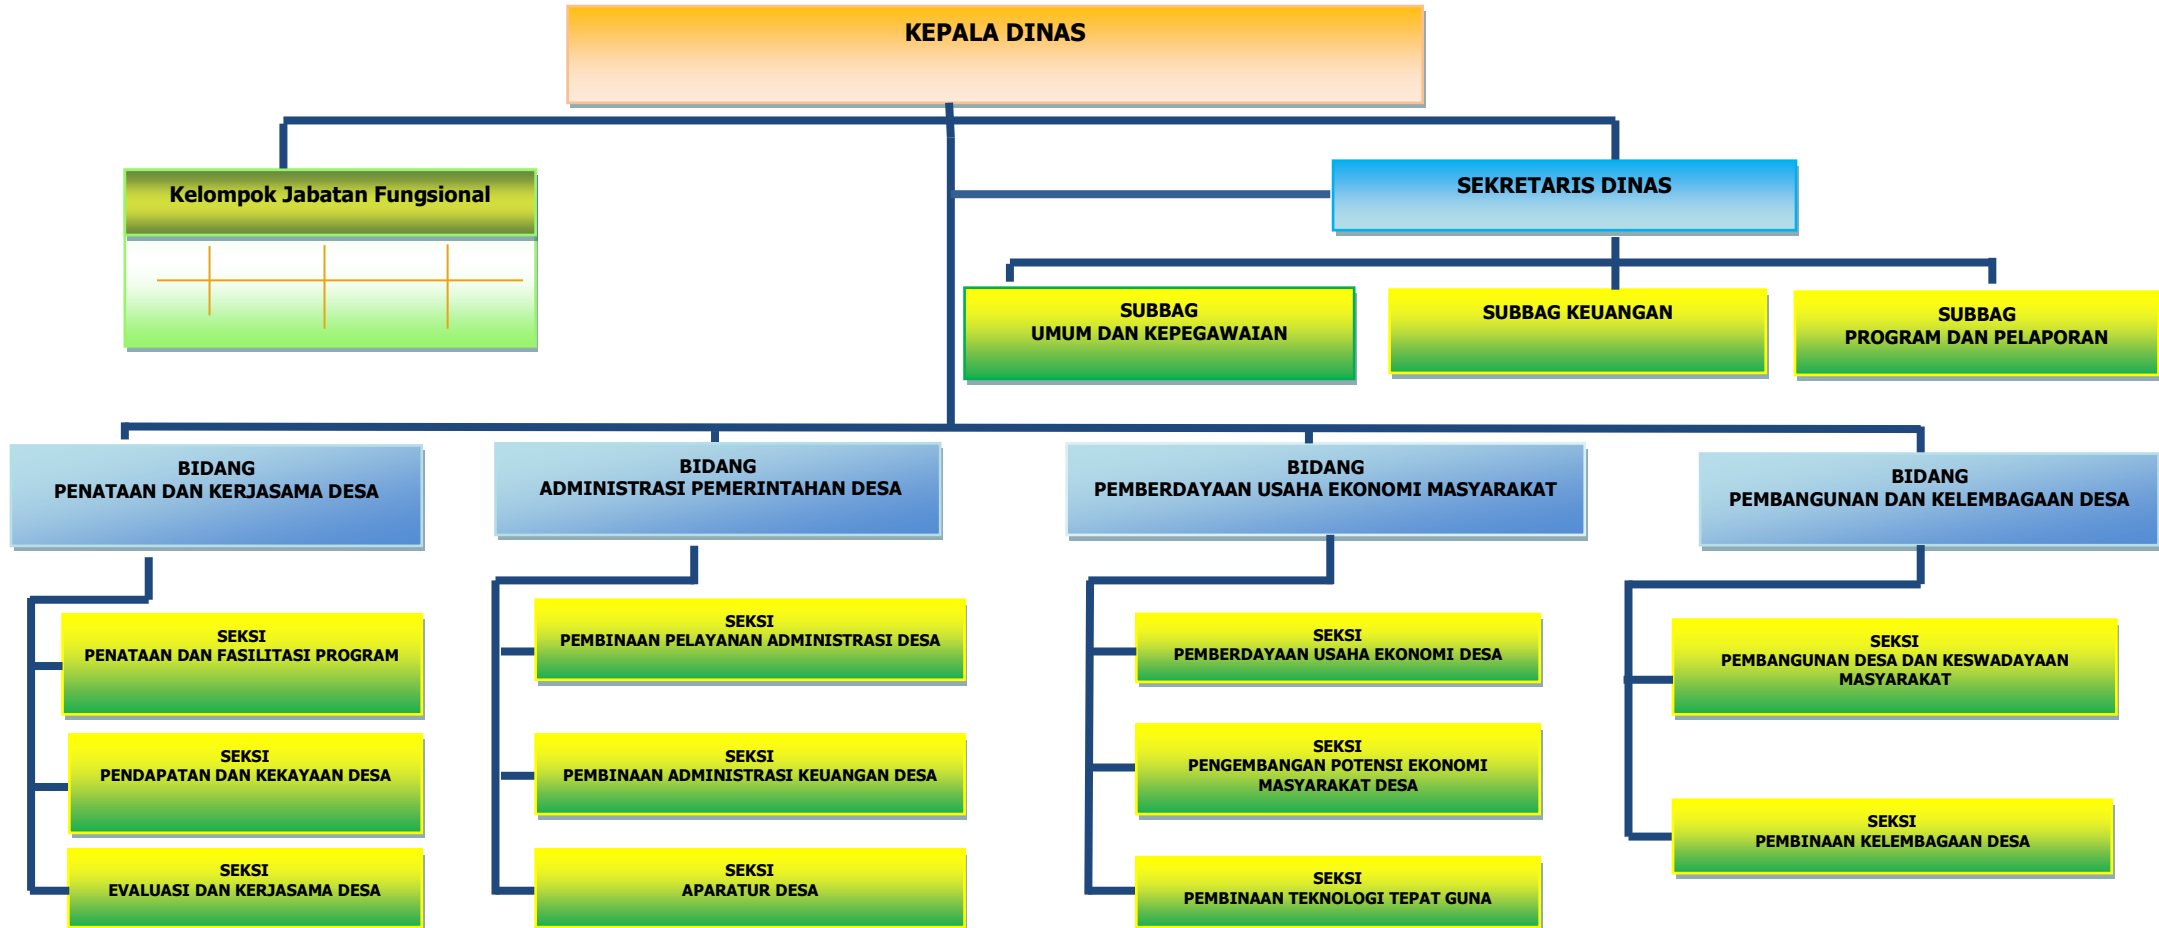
KEPALA DINAS

Kelompok Jabatan Fungsional

SEKRETARIS DINAS

SUBBAG
UMUM DAN KEPEGAWAIAN

SUBBAG KEUANGAN

SUBBAG
PROGRAM DAN PELAPORAN

BIDANG
PENATAAN DAN KERJASAMA DESA

SEKSI
PENATAAN DAN FASILITASI PROGRAM

SEKSI
PENDAPATAN DAN KEKAYAAN DESA

SEKSI
EVALUASI DAN KERJASAMA DESA

BIDANG
ADMINISTRASI PEMERINTAHAN DESA

SEKSI
PEMBINAAN PELAYANAN ADMINISTRASI DESA

SEKSI
PEMBINAAN ADMINISTRASI KEUANGAN DESA

SEKSI
APARATUR DESA

BIDANG
PEMBERDAYAAN USAHA EKONOMI MASYARAKAT

SEKSI
PEMBERDAYAAN USAHA EKONOMI DESA

SEKSI
PENGEMBANGAN POTENSI EKONOMI MASYARAKAT DESA

SEKSI
PEMBINAAN TEKNOLOGI TEPAT GUNA

BIDANG
PEMBANGUNAN DAN KELEMBAGAAN DESA

SEKSI
PEMBANGUNAN DESA DAN KESWADAYAAN MASYARAKAT

SEKSI
PEMBINAAN KELEMBAGAAN DESA